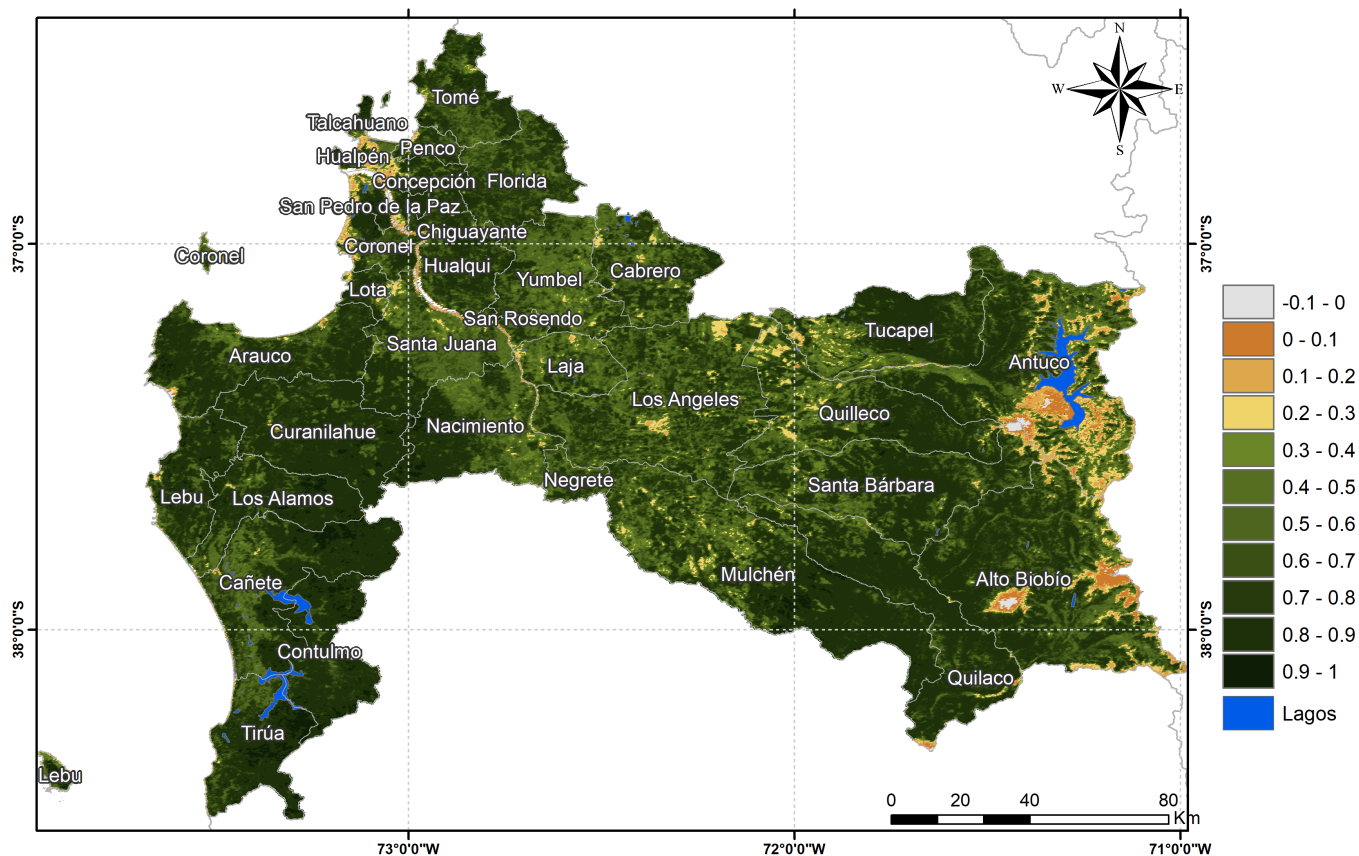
N
W
E
S

Tomé
Talcahuano
Hualpén
Penco
Concepción
Florida
San Pedro de la Paz
Chiguayante
Coronel
Coronel
Hualqui
Yumbel
Cabrero
Lota
San Rosendo
Tucapel
Arauco
Santa Juana
Laja
Antuco
Los Angeles
Quilleco
Curanilahue
Nacimiento
Negrete
Lebu
Los Alamos
Santa Bárbara
Cañete
Mulchén
Alto Biobío
Contulmo
Quilaco
Tirúa
Lebu

37°0'0"S
37°0'0"S
38°0'0"S
38°0'0"S
73°0'0"W
72°0'0"W
71°0'0"W

| |
|---|
| -0.1 - 0 |
| 0 - 0.1 |
| 0.1 - 0.2 |
| 0.2 - 0.3 |
| 0.3 - 0.4 |
| 0.4 - 0.5 |
| 0.5 - 0.6 |
| 0.6 - 0.7 |
| 0.7 - 0.8 |
| 0.8 - 0.9 |
| 0.9 - 1 |
| Lagos |

0 20 40 80
Km